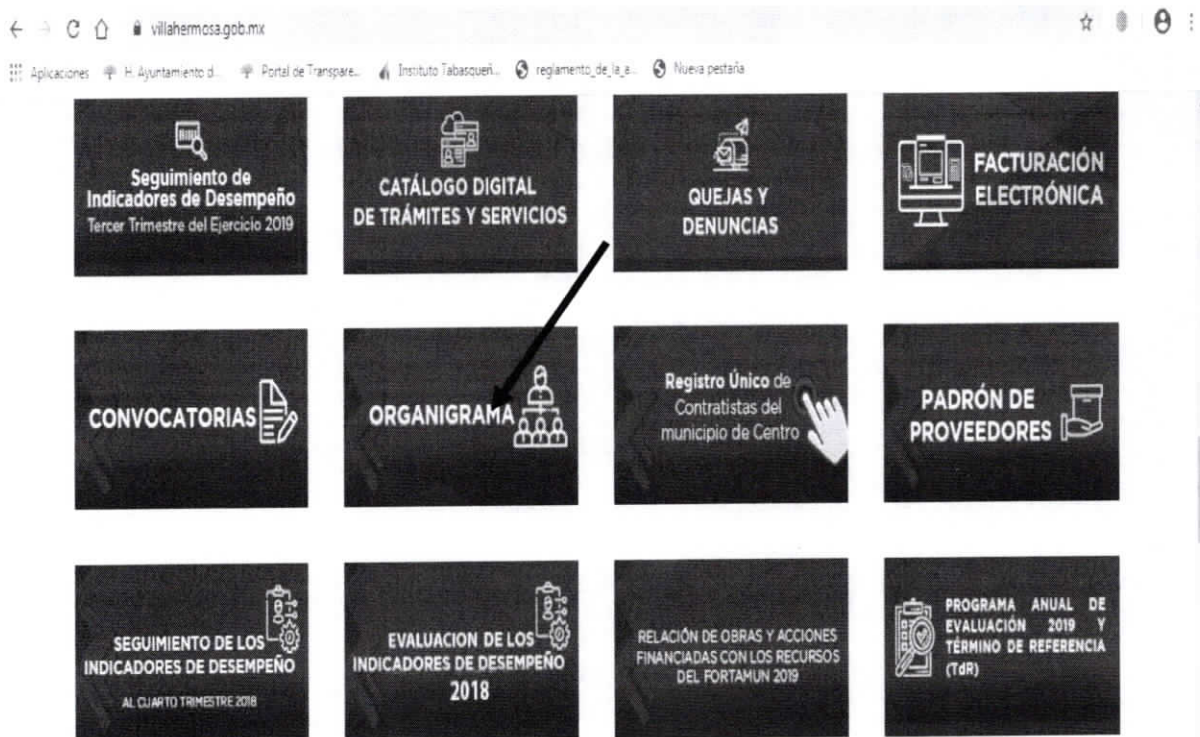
villahermosa.gob.mx

Aplicaciones H. Ayuntamiento d... Portal de Transpare... Instituto Tabasqueñ... reglamento_de_la_a... Nueva pestaña

Seguimiento de Indicadores de Desempeño
Tercer Trimestre del Ejercicio 2019

CATÁLOGO DIGITAL DE TRÁMITES Y SERVICIOS

QUEJAS Y DENUNCIAS

FACTURACIÓN ELECTRÓNICA

CONVOCATORIAS

ORGANIGRAMA

Registro Único de Contratistas del municipio de Centro

PADRÓN DE PROVEEDORES

SEGUIMIENTO DE LOS INDICADORES DE DESEMPEÑO
AL CUARTO TRIMESTRE 2018

EVALUACION DE LOS INDICADORES DE DESEMPEÑO 2018

RELACIÓN DE OBRAS Y ACCIONES FINANCIADAS CON LOS RECURSOS DEL FORTAMUN 2019

PROGRAMA ANUAL DE EVALUACIÓN 2019 Y TÉRMINO DE REFERENCIA (TdR)